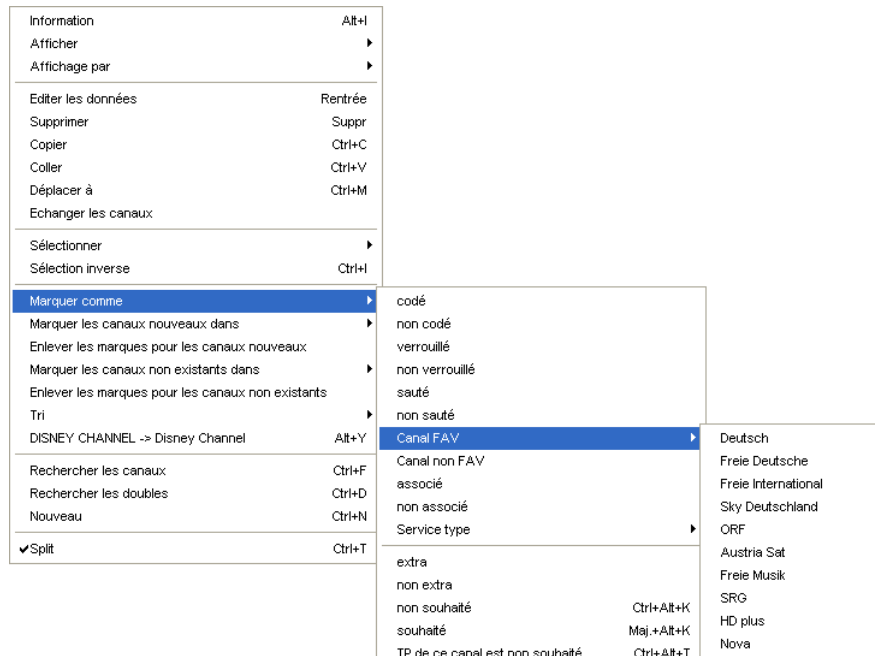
Information Alt+I
Afficher
Affichage par

Editer les données Rentrée
Supprimer Suppr
Copier Ctrl+C
Coller Ctrl+V
Déplacer à Ctrl+M
Echanger les canaux

Sélectionner
Sélection inverse Ctrl+I

Marquer comme
Marquer les canaux nouveaux dans
Enlever les marques pour les canaux nouveaux
Marquer les canaux non existants dans
Enlever les marques pour les canaux non existants
Tri
DISNEY CHANNEL -> Disney Channel Alt+Y

Rechercher les canaux Ctrl+F
Rechercher les doubles Ctrl+D
Nouveau Ctrl+N

✔Split Ctrl+T

codé
non codé
verrouillé
non verrouillé
sauté
non sauté
Canal FAV
Canal non FAV
associé
non associé
Service type

extra
non extra
non souhaité Ctrl+Alt+K
souhaité Maj.+Alt+K
TP de ce canal est non souhaité Ctrl+Alt+T

Deutsch
Freie Deutsche
Freie International
Sky Deutschland
ORF
Austria Sat
Freie Musik
SRG
HD plus
Nova